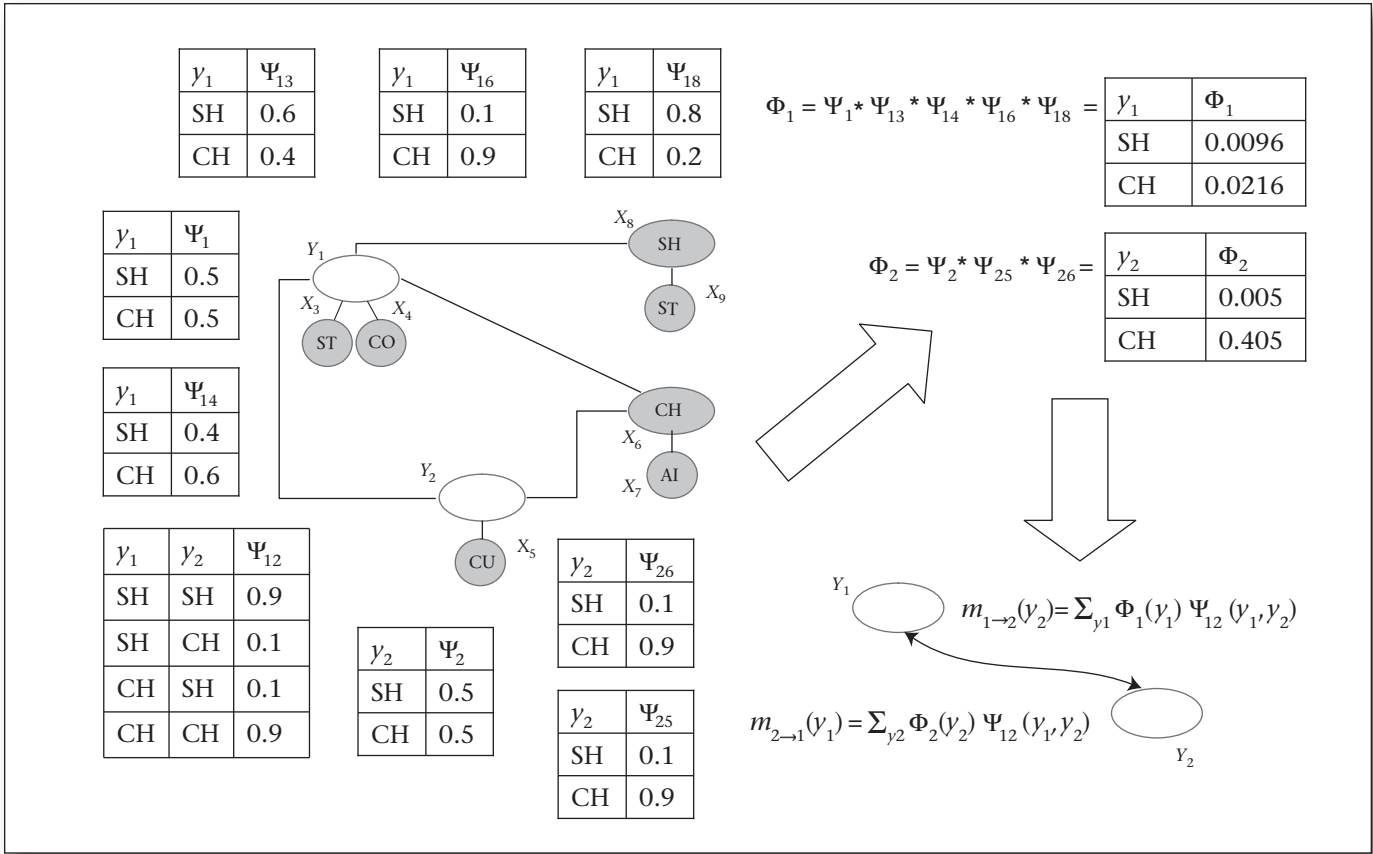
| $y_1$ | $\Psi_{13}$ |
|---|---|
| SH | 0.6 |
| CH | 0.4 |

| $y_1$ | $\Psi_{16}$ |
|---|---|
| SH | 0.1 |
| CH | 0.9 |

| $y_1$ | $\Psi_{18}$ |
|---|---|
| SH | 0.8 |
| CH | 0.2 |

$\Phi_1 = \Psi_1 * \Psi_{13} * \Psi_{14} * \Psi_{16} * \Psi_{18} =$

| $y_1$ | $\Phi_1$ |
|---|---|
| SH | 0.0096 |
| CH | 0.0216 |

| $y_1$ | $\Psi_1$ |
|---|---|
| SH | 0.5 |
| CH | 0.5 |

$Y_1$ $X_8$ SH ST $X_9$ $X_3$ $X_4$ ST CO

$\Phi_2 = \Psi_2 * \Psi_{25} * \Psi_{26} =$

| $y_2$ | $\Phi_2$ |
|---|---|
| SH | 0.005 |
| CH | 0.405 |

| $y_1$ | $\Psi_{14}$ |
|---|---|
| SH | 0.4 |
| CH | 0.6 |

CH $X_6$ AI $X_7$ $Y_2$ CU $X_5$

| $y_1$ | $y_2$ | $\Psi_{12}$ |
|---|---|---|
| SH | SH | 0.9 |
| SH | CH | 0.1 |
| CH | SH | 0.1 |
| CH | CH | 0.9 |

| $y_2$ | $\Psi_{26}$ |
|---|---|
| SH | 0.1 |
| CH | 0.9 |

| $y_2$ | $\Psi_2$ |
|---|---|
| SH | 0.5 |
| CH | 0.5 |

| $y_2$ | $\Psi_{25}$ |
|---|---|
| SH | 0.1 |
| CH | 0.9 |

$Y_1$ $m_{1\to2}(y_2)= \Sigma_{y1} \Phi_1(y_1) \Psi_{12}(y_1, y_2)$

$m_{2\to1}(y_1) = \Sigma_{y2} \Phi_2(y_2) \Psi_{12}(y_1, y_2)$

$Y_2$